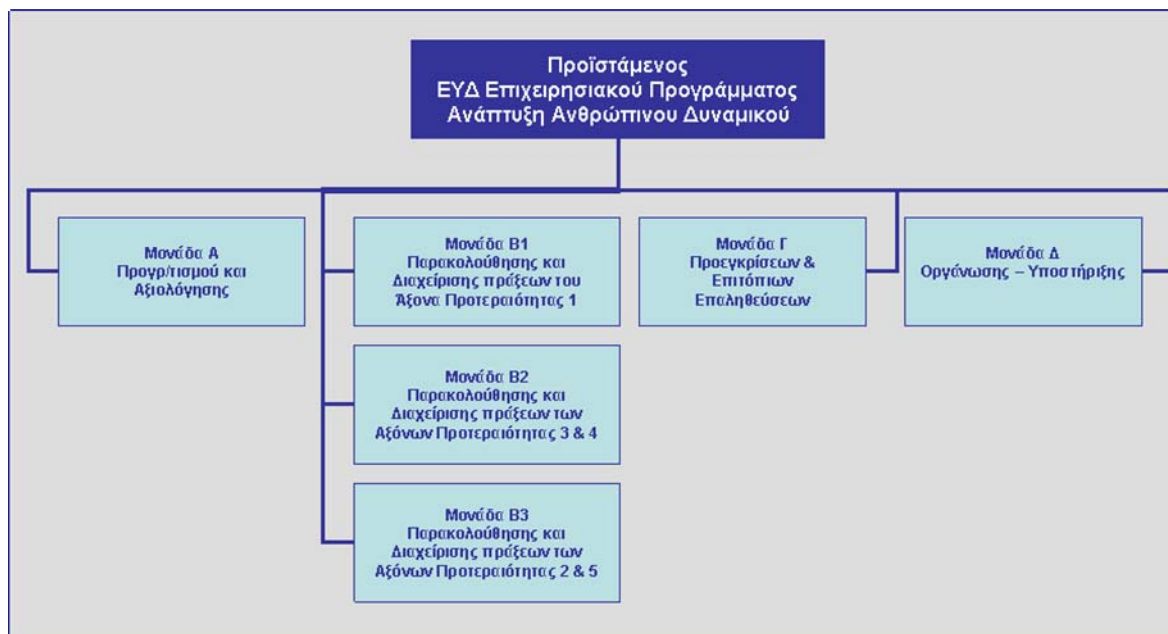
Προϊστάμενος
ΕΥΔ Επιχειρησιακού Προγράμματος
Ανάπτυξη Ανθρώπινου Δυναμικού

Μονάδα Α
Προγρ/τισμού και
Αξιολόγησης

Μονάδα Β1
Παρακολούθησης και
Διαχείρισης πράξεων του
Άξονα Προτεραιότητας 1

Μονάδα Β2
Παρακολούθησης και
Διαχείρισης πράξεων των
Αξόνων Προτεραιότητας 3 & 4

Μονάδα Β3
Παρακολούθησης και
Διαχείρισης πράξεων των
Αξόνων Προτεραιότητας 2 & 5

Μονάδα Γ
Προεγκρίσεων &
Επιτόπιων
Επαληθεύσεων

Μονάδα Δ
Οργάνωσης – Υποστήριξης